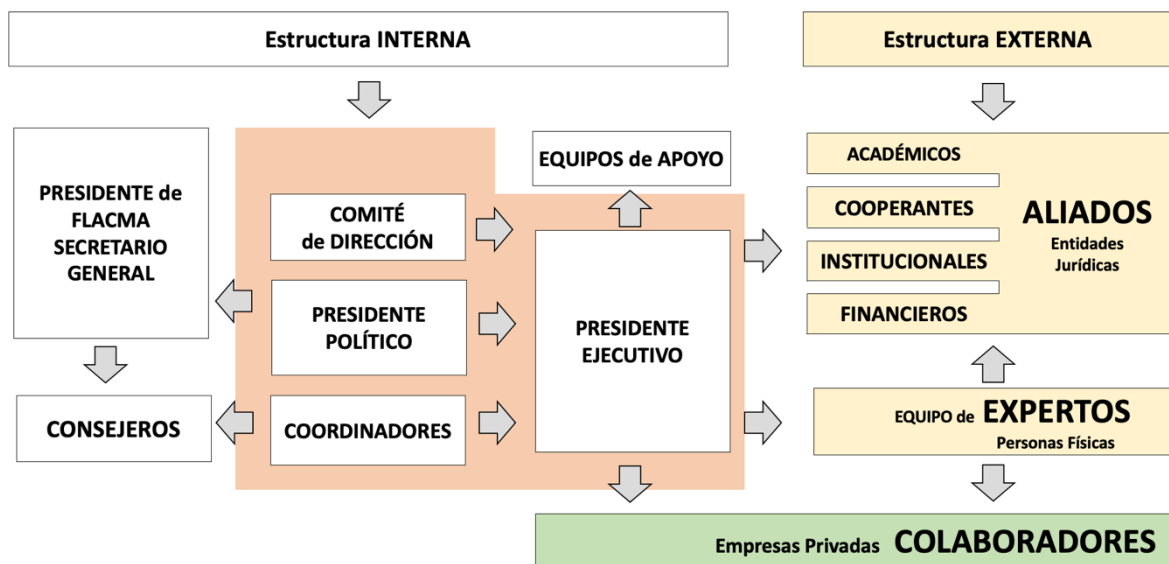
Estructura INTERNA

Estructura EXTERNA

PRESIDENTE de FLACMA SECRETARIO GENERAL

COMITÉ de DIRECCIÓN

PRESIDENTE POLÍTICO

COORDINADORES

EQUIPOS de APOYO

PRESIDENTE EJECUTIVO

CONSEJEROS

ACADÉMICOS

COOPERANTES

INSTITUCIONALES

FINANCIEROS

ALIADOS
Entidades Jurídicas

EQUIPO de EXPERTOS
Personas Físicas

Empresas Privadas COLABORADORES